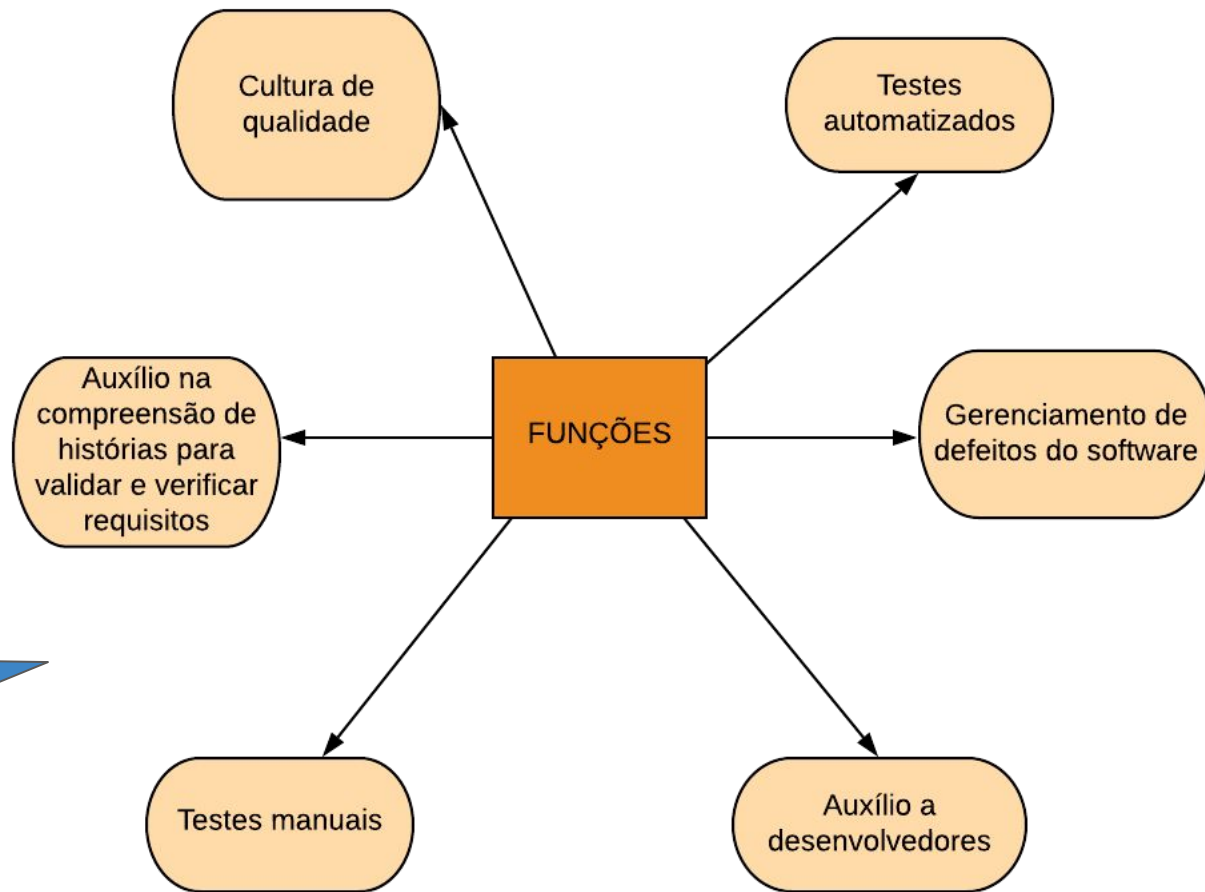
Cultura de qualidade

Testes automatizados

Auxílio na compreensão de histórias para validar e verificar requisitos

FUNÇÕES

Gerenciamento de defeitos do software

Testes manuais

Auxílio a desenvolvedores